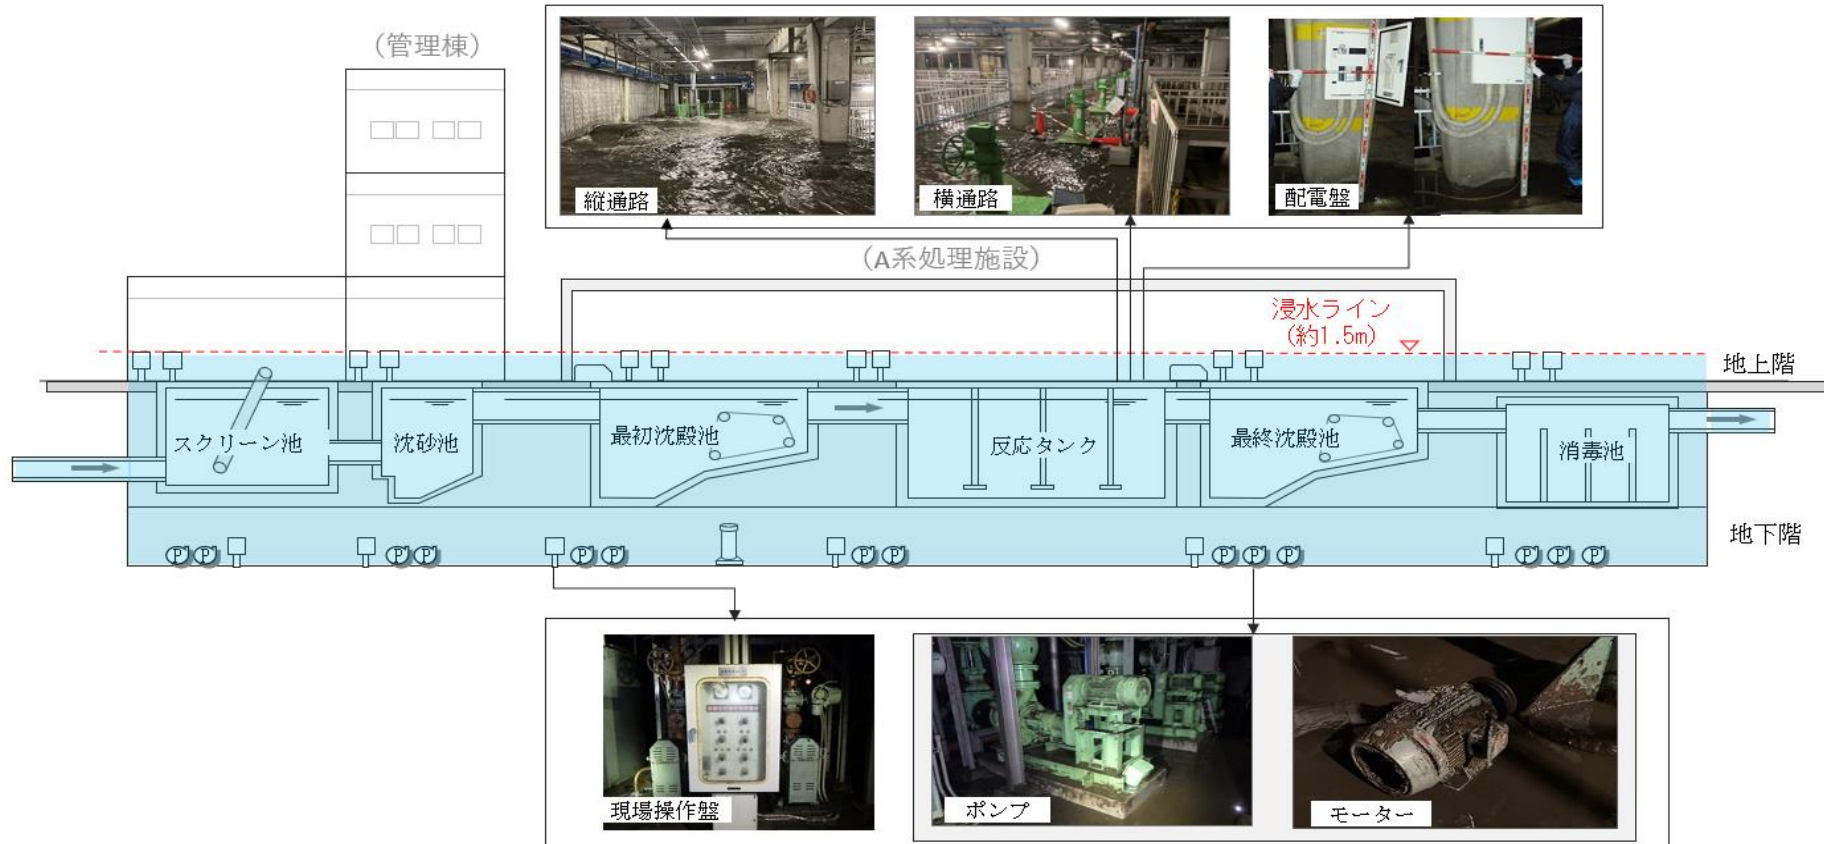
（管理棟）

縦通路

横通路

配電盤

（A系処理施設）

浸水ライン
（約1.5m）

地上階

スクリーン池

沈砂池

最初沈殿池

反応タンク

最終沈殿池

消毒池

地下階

P P P P P P P P P P P P P P P

現場操作盤

ポンプ

モーター